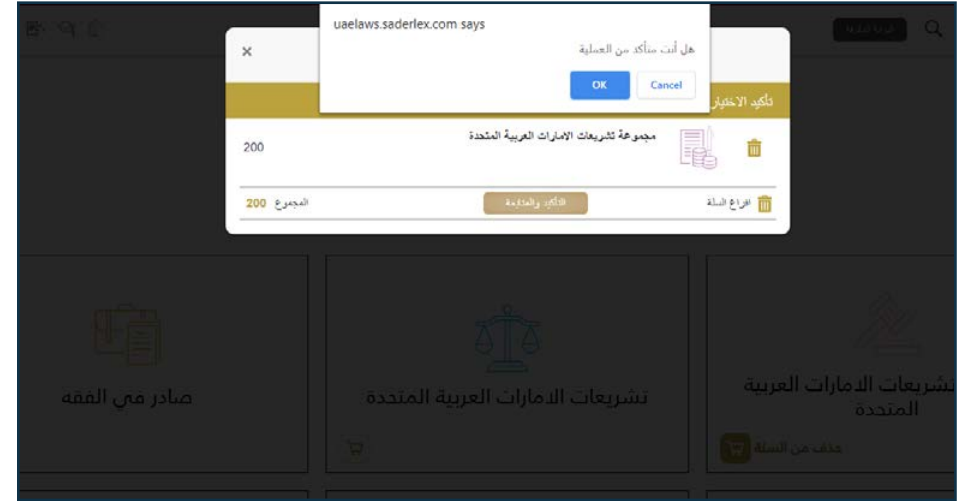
uaelaws.saderlex.com says

هل أنت متأكد من العملية

OK Cancel

×

تأكيد الاختيار

مجموعة تشريعات الامارات العربية المتحدة

200

افراغ السلة

التأكيد والمتابعة

المجموع 200

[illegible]

صادر في الفقه

تشريعات الامارات العربية المتحدة

تشريعات الامارات العربية المتحدة

حذف من السلة